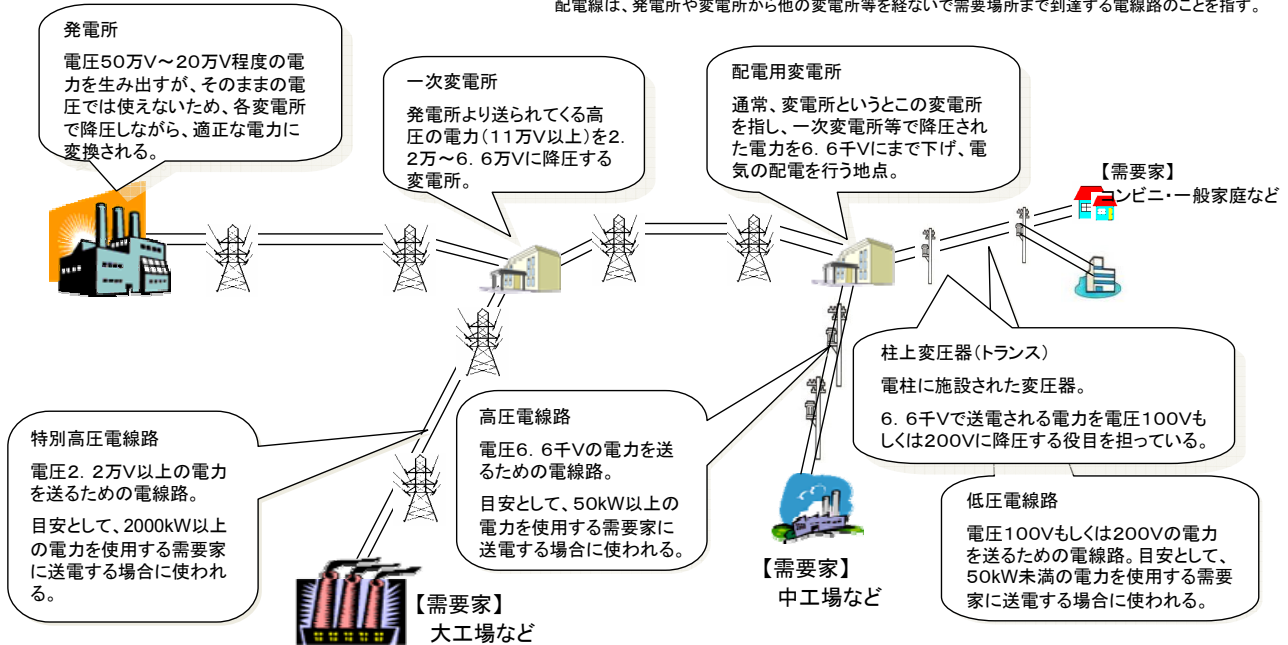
配電線は、発電所や変電所から他の変電所等を経ないで需要場所まで到達する電線路のことを指す。

発電所

電圧50万V～20万V程度の電力を生み出すが、そのままの電圧では使えないため、各変電所で降圧しながら、適正な電力に変換される。

一次変電所

発電所より送られてくる高圧の電力（11万V以上）を2.2万～6.6万Vに降圧する変電所。

配電用変電所

通常、変電所というとこの変電所を指し、一次変電所等で降圧された電力を6.6千Vにまで下げ、電気の配電を行う地点。

【需要家】
コンビニ・一般家庭など

柱上変圧器（トランス）

電柱に施設された変圧器。

6.6千Vで送電される電力を電圧100Vもしくは200Vに降圧する役目を担っている。

特別高圧電線路

電圧2.2万V以上の電力を送るための電線路。

目安として、2000kW以上の電力を使用する需要家に送電する場合に使われる。

高圧電線路

電圧6.6千Vの電力を送るための電線路。

目安として、50kW以上の電力を使用する需要家に送電する場合に使われる。

低圧電線路

電圧100Vもしくは200Vの電力を送るための電線路。目安として、50kW未満の電力を使用する需要家に送電する場合に使われる。

【需要家】
中工場など

【需要家】
大工場など